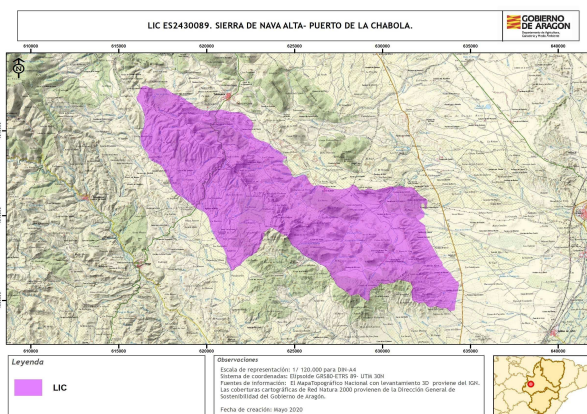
LIC ES2430089. SIERRA DE NAVA ALTA- PUERTO DE LA CHABOLA.

GOBIERNO DE ARAGON

Departamento de Agricultura, Ganadería y Medio Ambiente

610000 615000 620000 625000 630000 635000 640000

610000 615000 620000 625000 630000 635000 640000

Leyenda

LIC

Observaciones

Escala de representación: 1/ 120.000 para DIN-A4
Sistema de coordenadas: Elipsoide GRS80-ETRS 89- UTM 30N
Fuentes de información: El MapaTopográfico Nacional con levantamiento 3D proviene del IGN. Las coberturas cartográficas de Red Natura 2000 provienen de la Dirección General de Sostenibilidad del Gobierno de Aragón.

Fecha de creación: Mayo 2020